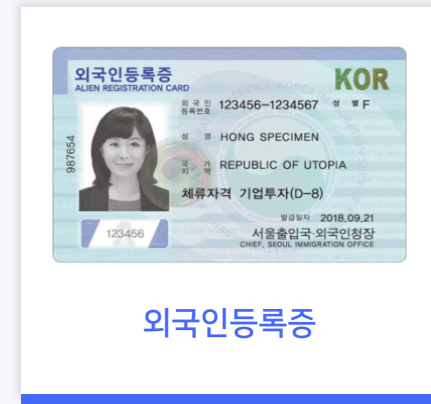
외국인등록증
ALIEN REGISTRATION CARD
KOR
외국인 등록번호 123456-1234567 성 별 F
987654
성 명 HONG SPECIMEN
국 가 REPUBLIC OF UTOPIA
체류자격 기업투자(D-8)
발급일자 2018.09.21
123456
서울출입국·외국인청장
CHIEF, SEOUL IMMIGRATION OFFICE

외국인등록증